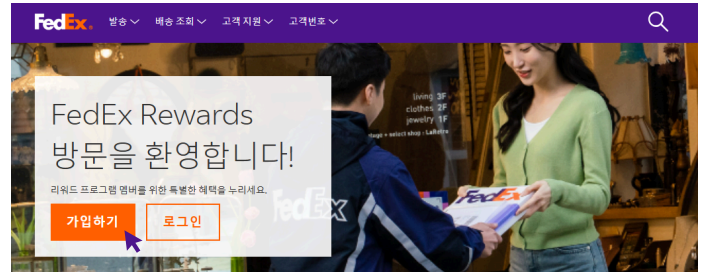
FedEx. 발송 배송 조회 고객 지원 고객번호

FedEx Rewards
방문을 환영합니다!

리워드 프로그램 멤버를 위한 특별한 혜택을 누리세요.

가입하기 로그인

living 3F
clothes 2F
jewelry 1F
vintage + select shop · LaRetro

FedEx

FedEx